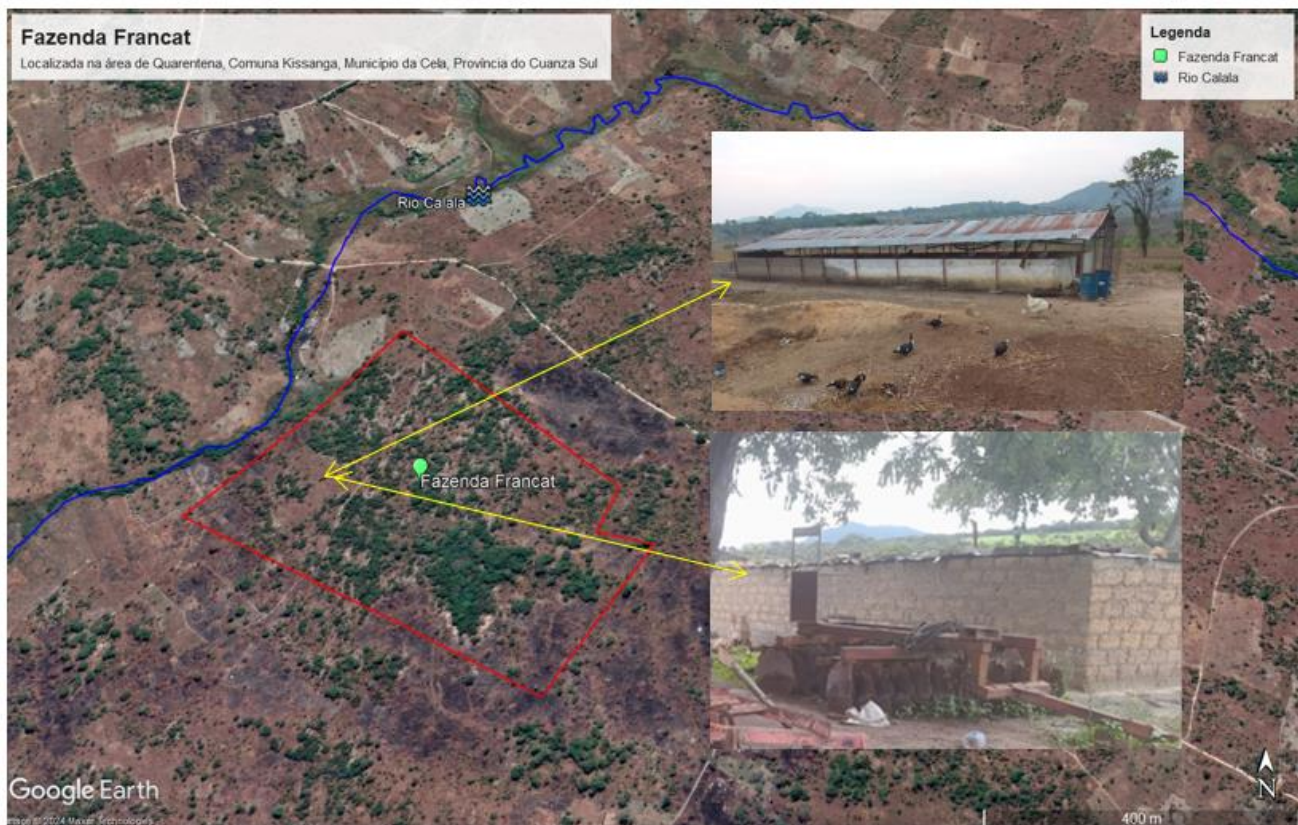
Fazenda Francat
Localizada na área de Quarentena, Comuna Kissanga, Município da Cela, Província do Cuanza Sul

Legenda
Fazenda Francat
Rio Calala

Rio Calala

Fazenda Francat

Google Earth
Image © 2024 Maxar Technologies
400 m
N